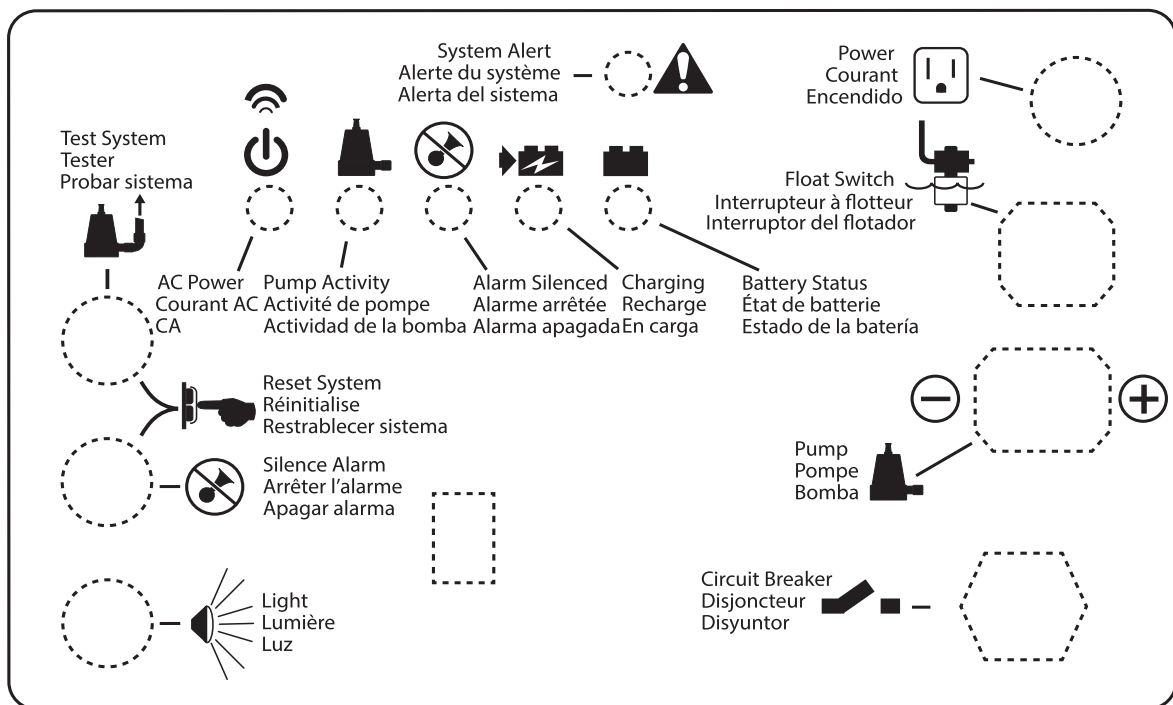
System Alert
Alerte du système
Alerta del sistema

Power
Courant
Encendido

Test System
Tester
Probar sistema

Float Switch
Interrupteur à flotteur
Interruptor del flotador

AC Power
Courant AC
CA

Pump Activity
Activité de pompe
Actividad de la bomba

Alarm Silenced
Alarme arrêtée
Alarma apagada

Charging
Recharge
En carga

Battery Status
État de batterie
Estado de la batería

Reset System
Réinitialise
Restablecer sistema

Silence Alarm
Arrêter l'alarme
Apagar alarma

Pump
Pompe
Bomba

Circuit Breaker
Disjoncteur
Disyuntor

Light
Lumière
Luz